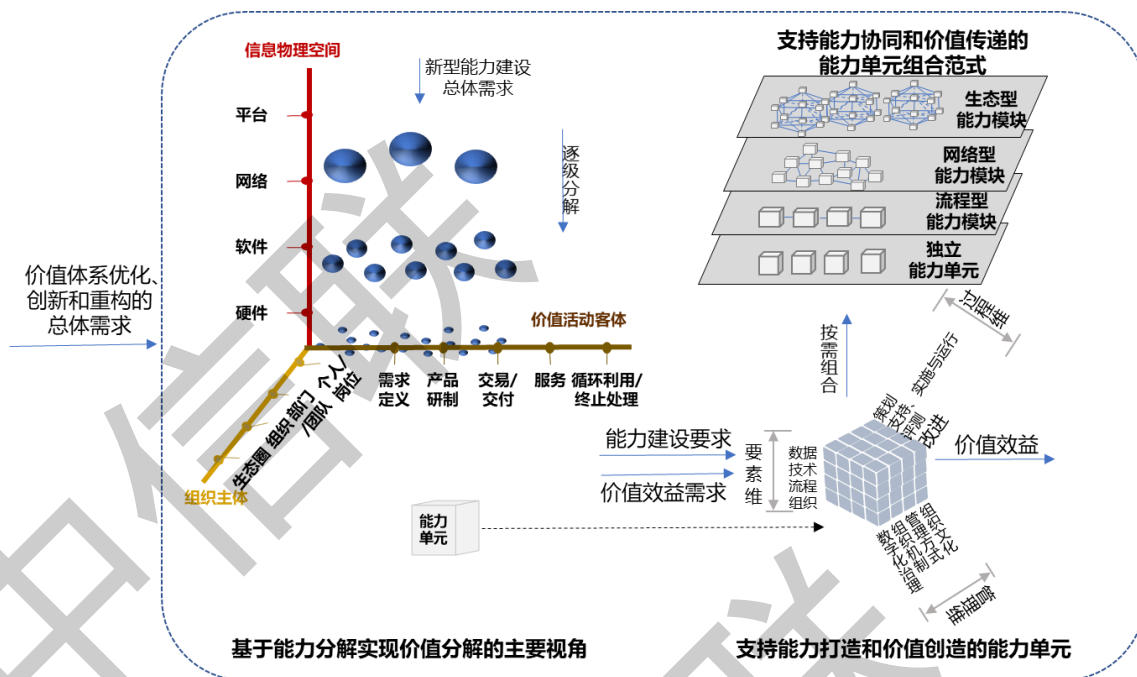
信息物理空间

新型能力建设总体需求

逐级分解

平台

网络

软件

硬件

价值体系优化、创新和重构的总体需求

价值活动客体

需求定义

产品研制

交易/交付

服务

循环利用/终止处理

个人/岗位

团队/部门

组织

生态圈

组织主体

能力单元

基于能力分解实现价值分解的主要视角

支持能力协同和价值传递的能力单元组合范式

生态型能力模块

网络型能力模块

流程型能力模块

独立能力单元

过程维

按需组合

实施与运行

策划

支持

检测

改进

能力建设要求

价值效益需求

要素维

数据

技术

流程

组织

价值效益

组织管理

组织机制

数字化治理

组织文化

管理方式

治理维

支持能力打造和价值创造的能力单元